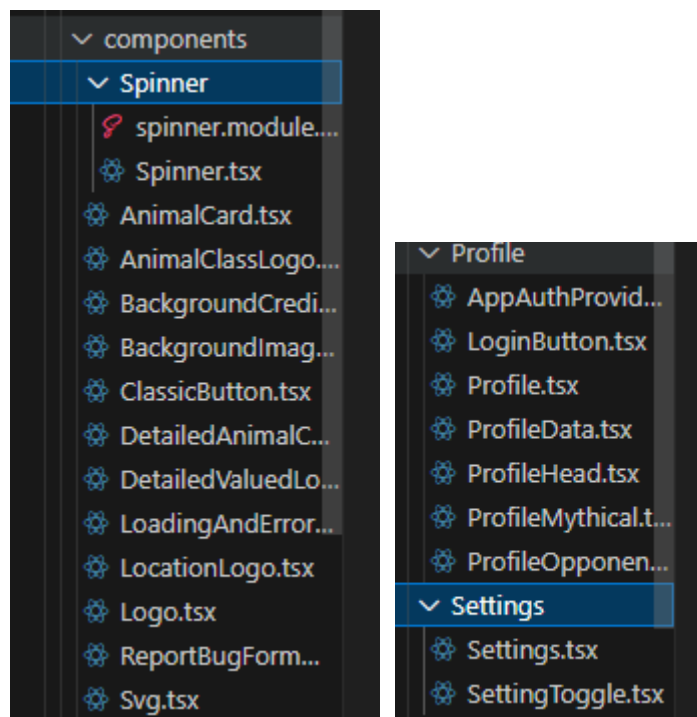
components
Spinner
spinner.module....
Spinner.tsx
AnimalCard.tsx
AnimalClassLogo....
BackgroundCredi...
BackgroundImag...
ClassicButton.tsx
DetailedAnimalC...
DetailedValuedLo...
LoadingAndError....
LocationLogo.tsx
Logo.tsx
ReportBugForm...
Svg.tsx

Profile
AppAuthProvid...
LoginButton.tsx
Profile.tsx
ProfileData.tsx
ProfileHead.tsx
ProfileMythical.t...
ProfileOpponen...
Settings
Settings.tsx
SettingToggle.tsx